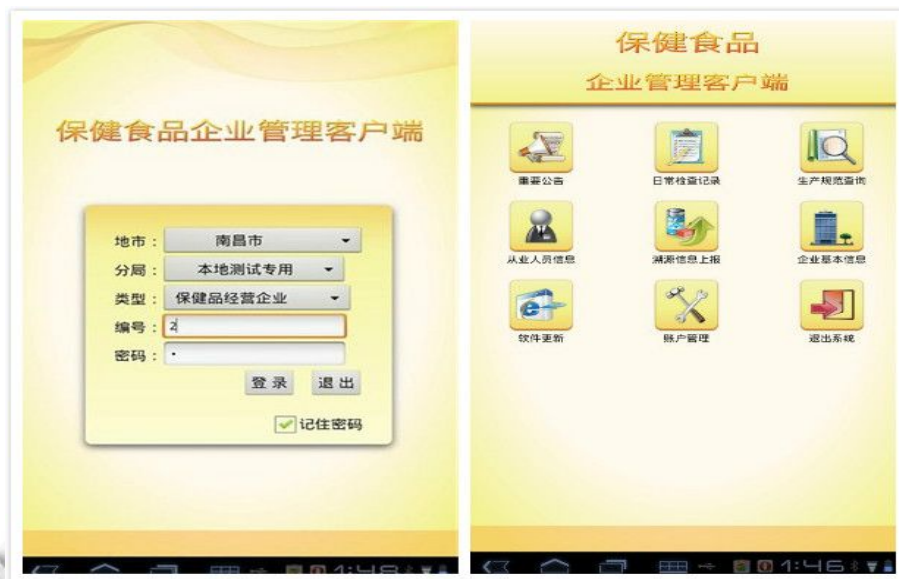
保健食品企业管理客户端

地市： 南昌市
分局： 本地测试专用
类型： 保健品经营企业
编号： 2
密码： ·
登录 退出
记住密码

1:48

保健食品
企业管理客户端

重要公告
日常检查记录
生产规范查询
从业人员信息
溯源信息上报
企业基本信息
软件更新
账户管理
退出系统

1:46